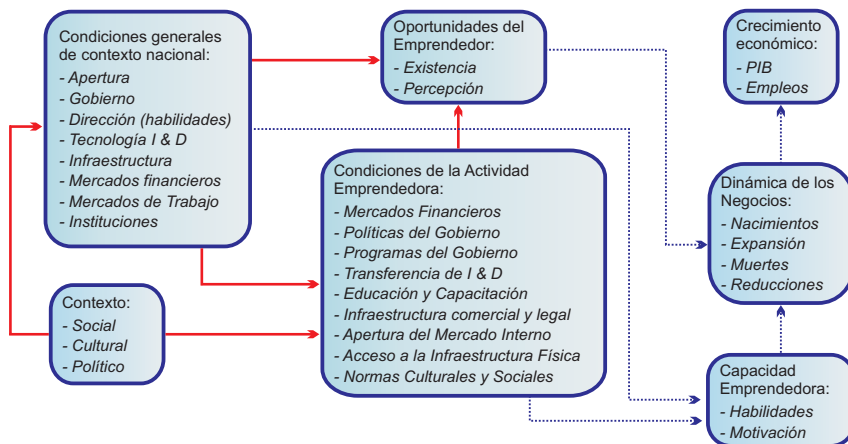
Condiciones generales de contexto nacional:
- Apertura
- Gobierno
- Dirección (habilidades)
- Tecnología I & D
- Infraestructura
- Mercados financieros
- Mercados de Trabajo
- Instituciones

Oportunidades del Emprendedor:
- Existencia
- Percepción

Crecimiento económico:
- PIB
- Empleos

Condiciones de la Actividad Emprendedora:
- Mercados Financieros
- Políticas del Gobierno
- Programas del Gobierno
- Transferencia de I & D
- Educación y Capacitación
- Infraestructura comercial y legal
- Apertura del Mercado Interno
- Acceso a la Infraestructura Física
- Normas Culturales y Sociales

Dinámica de los Negocios:
- Nacimientos
- Expansión
- Muertes
- Reducciones

Contexto:
- Social
- Cultural
- Político

Capacidad Emprendedora:
- Habilidades
- Motivación